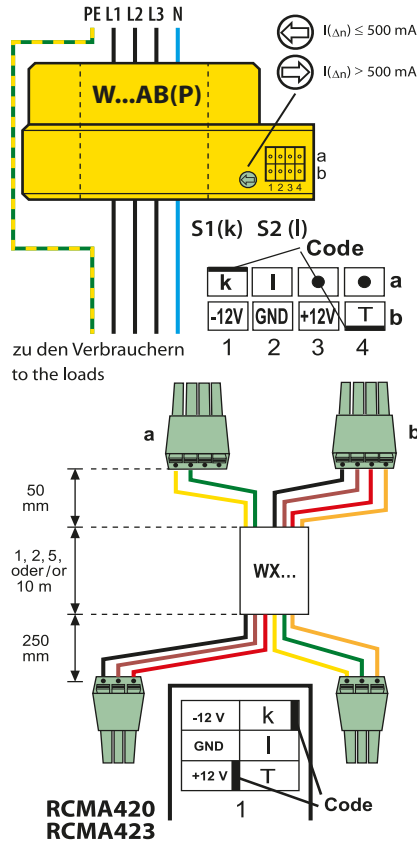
PE L1 L2 L3 N

$I_{(\Delta n)} \leq 500$ mA

$I_{(\Delta n)} > 500$ mA

W...AB(P)

a
b
1 2 3 4

S1(k) S2 (l)

Code

| k | l | ● | ● | a |
|---|---|---|---|---|
| -12V | GND | +12V | T | b |
| 1 | 2 | 3 | 4 | |

zu den Verbrauchern
to the loads

a

b

50 mm

1, 2, 5, oder/or 10 m

250 mm

WX...

| -12 V | k |
|---|---|
| GND | l |
| +12 V | T |

1

Code

RCMA420
RCMA423